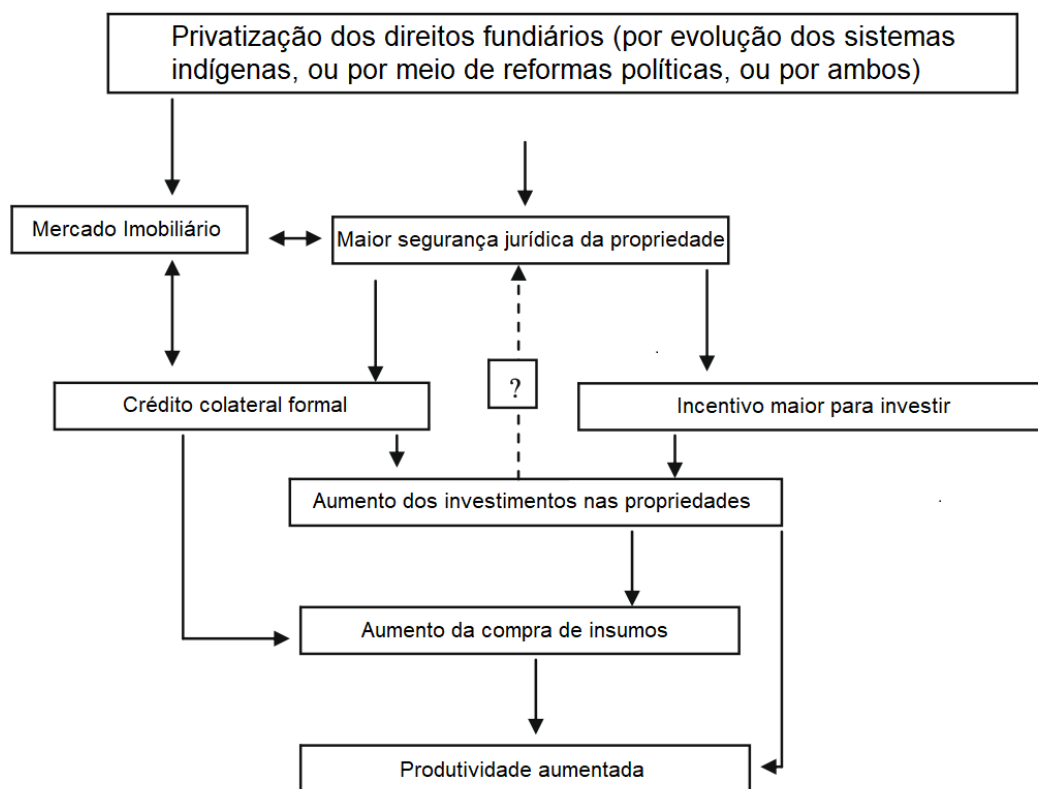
Privatização dos direitos fundiários (por evolução dos sistemas indígenas, ou por meio de reformas políticas, ou por ambos)

Mercado Imobiliário

Maior segurança jurídica da propriedade

?

Crédito colateral formal

Incentivo maior para investir

Aumento dos investimentos nas propriedades

Aumento da compra de insumos

Produtividade aumentada